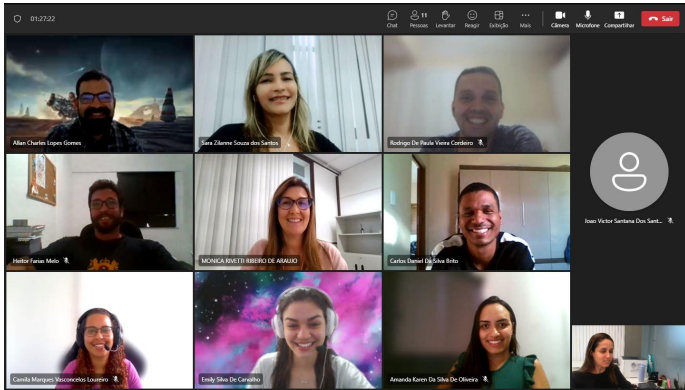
01:27:22

Chat 11 Pessoas Levantar Reagir Exibição Mais Câmera Microfone Compartilhar Sair

Allan Charles Lopes Gomes

Sara Zilanne Souza dos Santos

Rodrigo De Paula Vieira Cordeiro

Heitor Farias Melo

MONICA RIVETTI RIBEIRO DE ARAUJO

Carlos Daniel Da Silva Brito

Joao Victor Santana Dos Sant...

Camila Marques Vasconcelos Loureiro

Emily Silva De Carvalho

Amanda Karen Da Silva De Oliveira